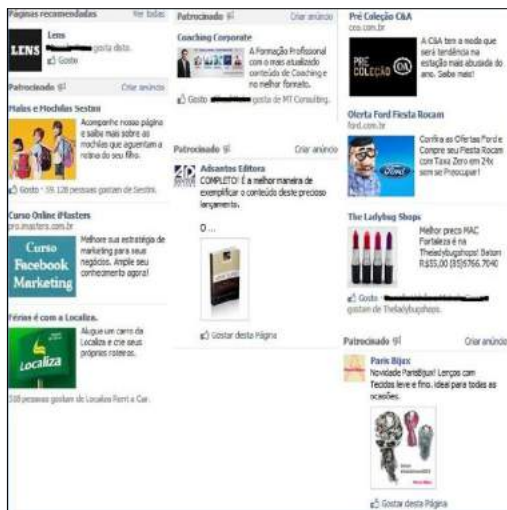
Páginas recomendadas Ver todas

LENS

Lens
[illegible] gosta disto.
Gosto

Patrocinado Criar anúncio

Malas e Mochilas Sestini

Acompanhe nossa página e saiba mais sobre as mochilas que aguentam a rotina do seu filho.

Gosto · 59.128 pessoas gostam de Sestini.

Curso Online iMasters
pro.imasters.com.br

Curso Facebook Marketing

Melhore sua estratégia de marketing para seus negócios. Amplie seu conhecimento agora!

Férias é com a Localiza.

Localiza

Alugue um carro da Localiza e crie seus próprios roteiros.

518 pessoas gostam de Localiza Rent a Car.

Patrocinado Criar anúncio

Coaching Corporate

A Formação Profissional com o mais atualizado conteúdo de Coaching e no melhor formato.

Gosto · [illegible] gosta de MT Consulting.

Patrocinado Criar anúncio

Advantos Editora
COMPLETO! É a melhor maneira de exemplificar o conteúdo deste precioso lançamento.

O ...

Gostar desta Página

Pré Coleção C&A
cea.com.br

PRE COLEÇÃO C&A

A C&A tem a moda que será tendência na estação mais abusada do ano. Saiba mais!

Oferta Ford Fiesta Rocam
ford.com.br

Confira as Ofertas Ford e Compre seu Fiesta Rocam com Taxa Zero em 24x sem se Preocupar!

The Ladybug Shops

Melhor preço MAC Fortaleza é na Theladybugshops! Batom R$55,00 (85)8766.7040

Gosto · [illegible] gosta de Theladybugshops.

Patrocinado Criar anúncio

Paris Bijux
Novidade ParisBijux! Lenços com Tecidos leve e fino. ideal para todas as ocasiões.

Gostar desta Página